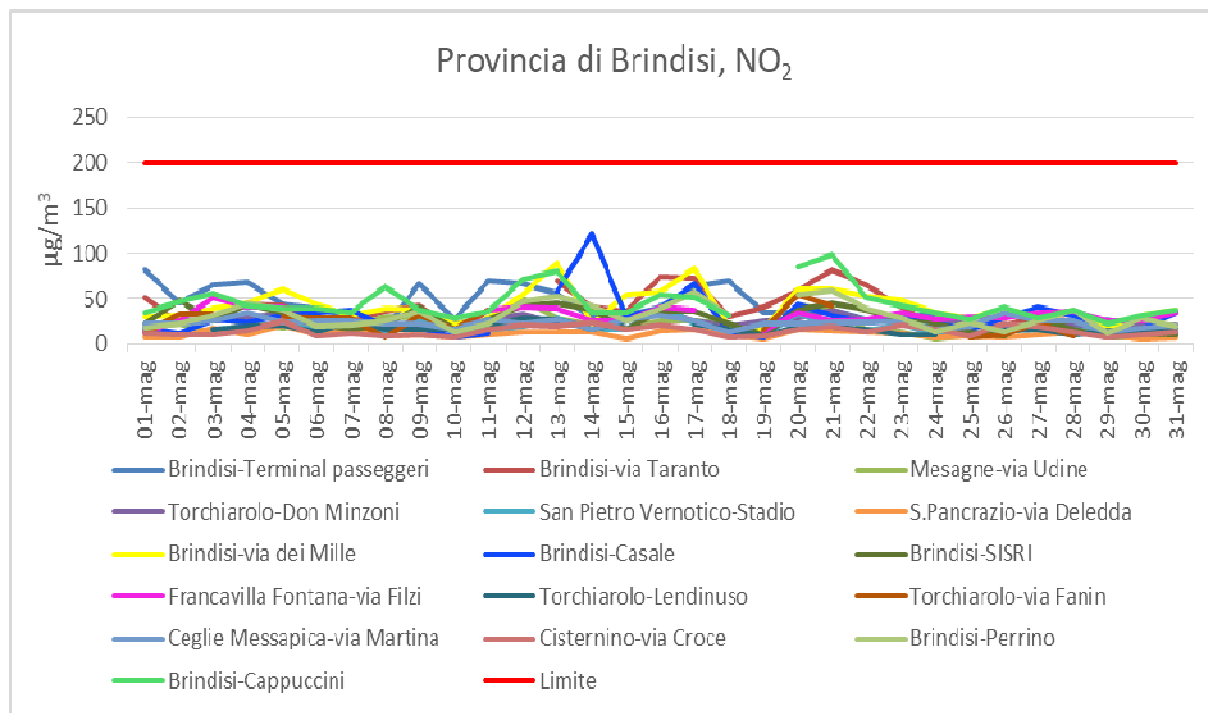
Provincia di Brindisi, $NO_2$

250
200
150
100
50
0

$\mu g/m^3$

01-mag
02-mag
03-mag
04-mag
05-mag
06-mag
07-mag
08-mag
09-mag
10-mag
11-mag
12-mag
13-mag
14-mag
15-mag
16-mag
17-mag
18-mag
19-mag
20-mag
21-mag
22-mag
23-mag
24-mag
25-mag
26-mag
27-mag
28-mag
29-mag
30-mag
31-mag

Brindisi-Terminal passeggeri
Brindisi-via Taranto
Mesagne-via Udine
Torchiarolo-Don Minzoni
San Pietro Vernotico-Stadio
S.Pancrazio-via Deledda
Brindisi-via dei Mille
Brindisi-Casale
Brindisi-SISRI
Francavilla Fontana-via Filzi
Torchiarolo-Lendinuso
Torchiarolo-via Fanin
Ceglie Messapica-via Martina
Cisternino-via Croce
Brindisi-Perrino
Brindisi-Cappuccini
Limite